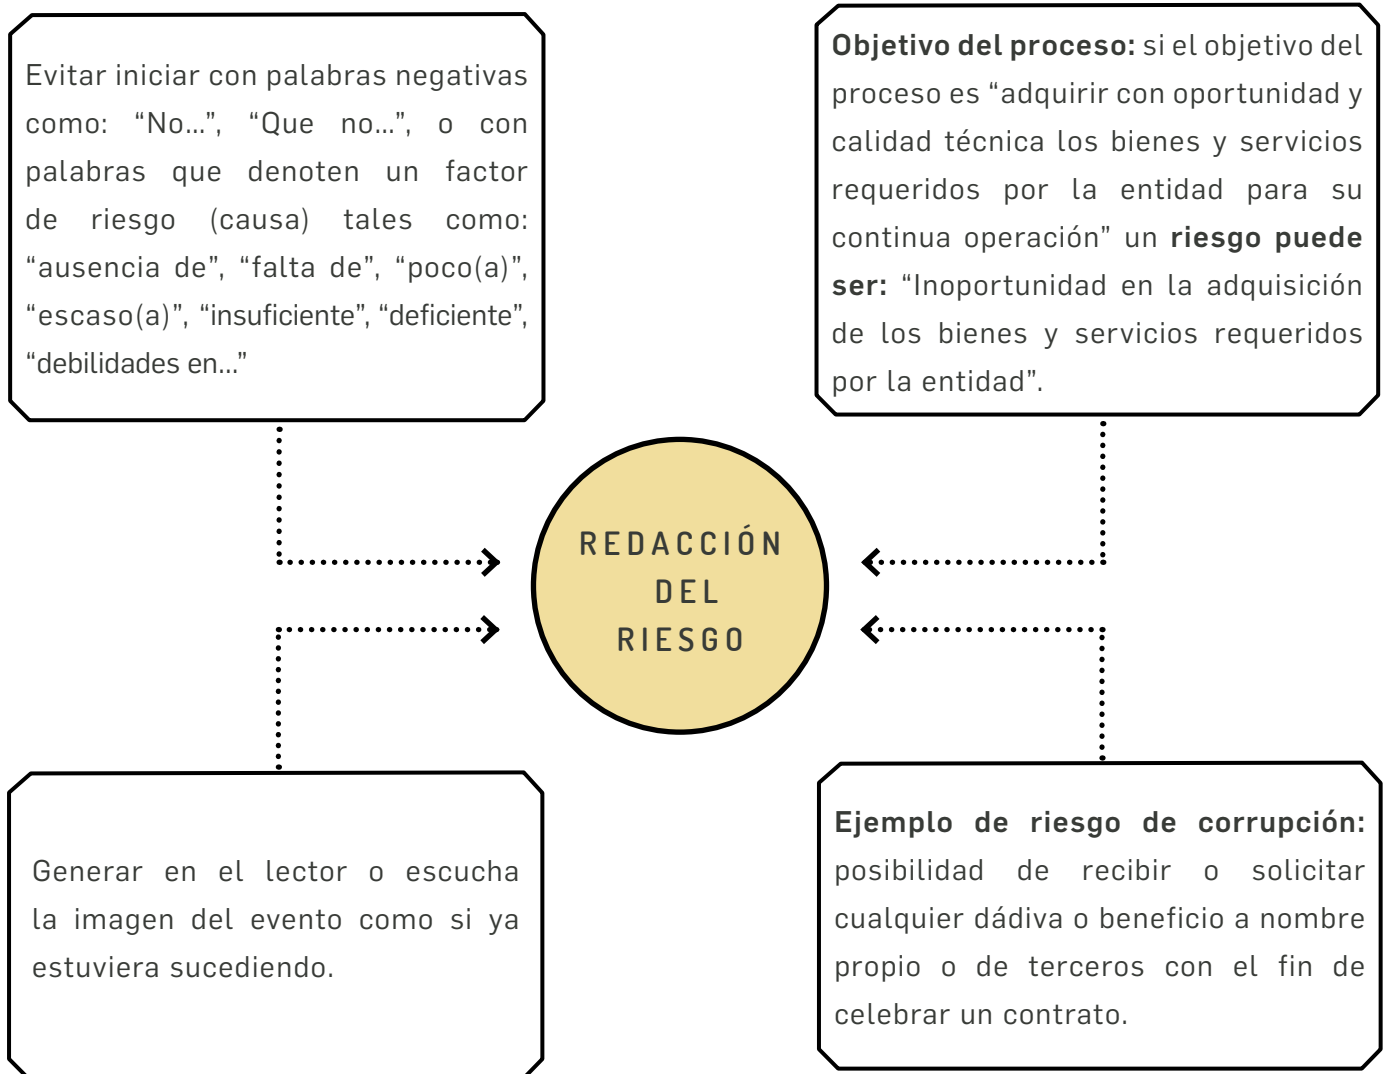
Evitar iniciar con palabras negativas como: “No…”, “Que no…”, o con palabras que denoten un factor de riesgo (causa) tales como: “ausencia de”, “falta de”, “poco(a)”, “escaso(a)”, “insuficiente”, “deficiente”, “debilidades en…”

Objetivo del proceso: si el objetivo del proceso es “adquirir con oportunidad y calidad técnica los bienes y servicios requeridos por la entidad para su continua operación” un riesgo puede ser: “Inoportunidad en la adquisición de los bienes y servicios requeridos por la entidad”.

REDACCIÓN DEL RIESGO

Generar en el lector o escucha la imagen del evento como si ya estuviera sucediendo.

Ejemplo de riesgo de corrupción: posibilidad de recibir o solicitar cualquier dádiva o beneficio a nombre propio o de terceros con el fin de celebrar un contrato.